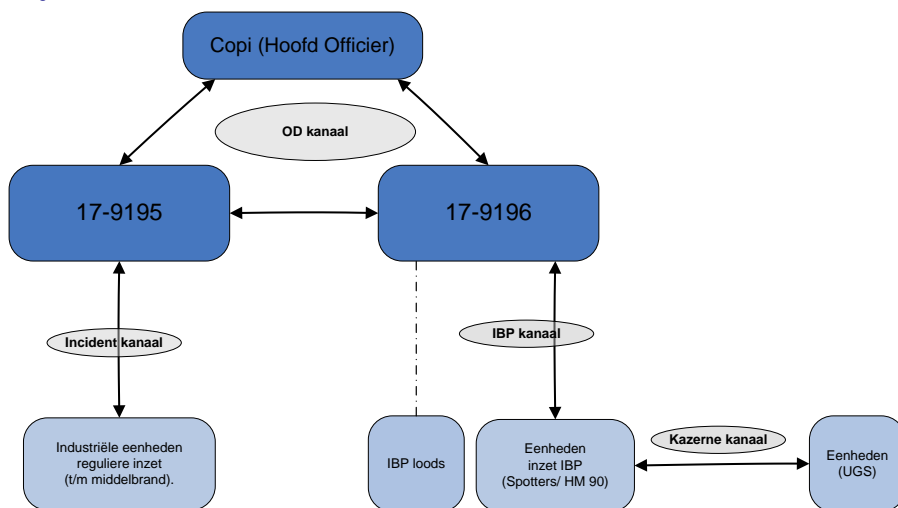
Copi (Hoofd Officier)

OD kanaal

17-9195

17-9196

Incident kanaal

IBP kanaal

Industriële eenheden reguliere inzet (t/m middelbrand).

IBP loods

Eenheden inzet IBP (Spotters/ HM 90)

Kazerne kanaal

Eenheden (UGS)